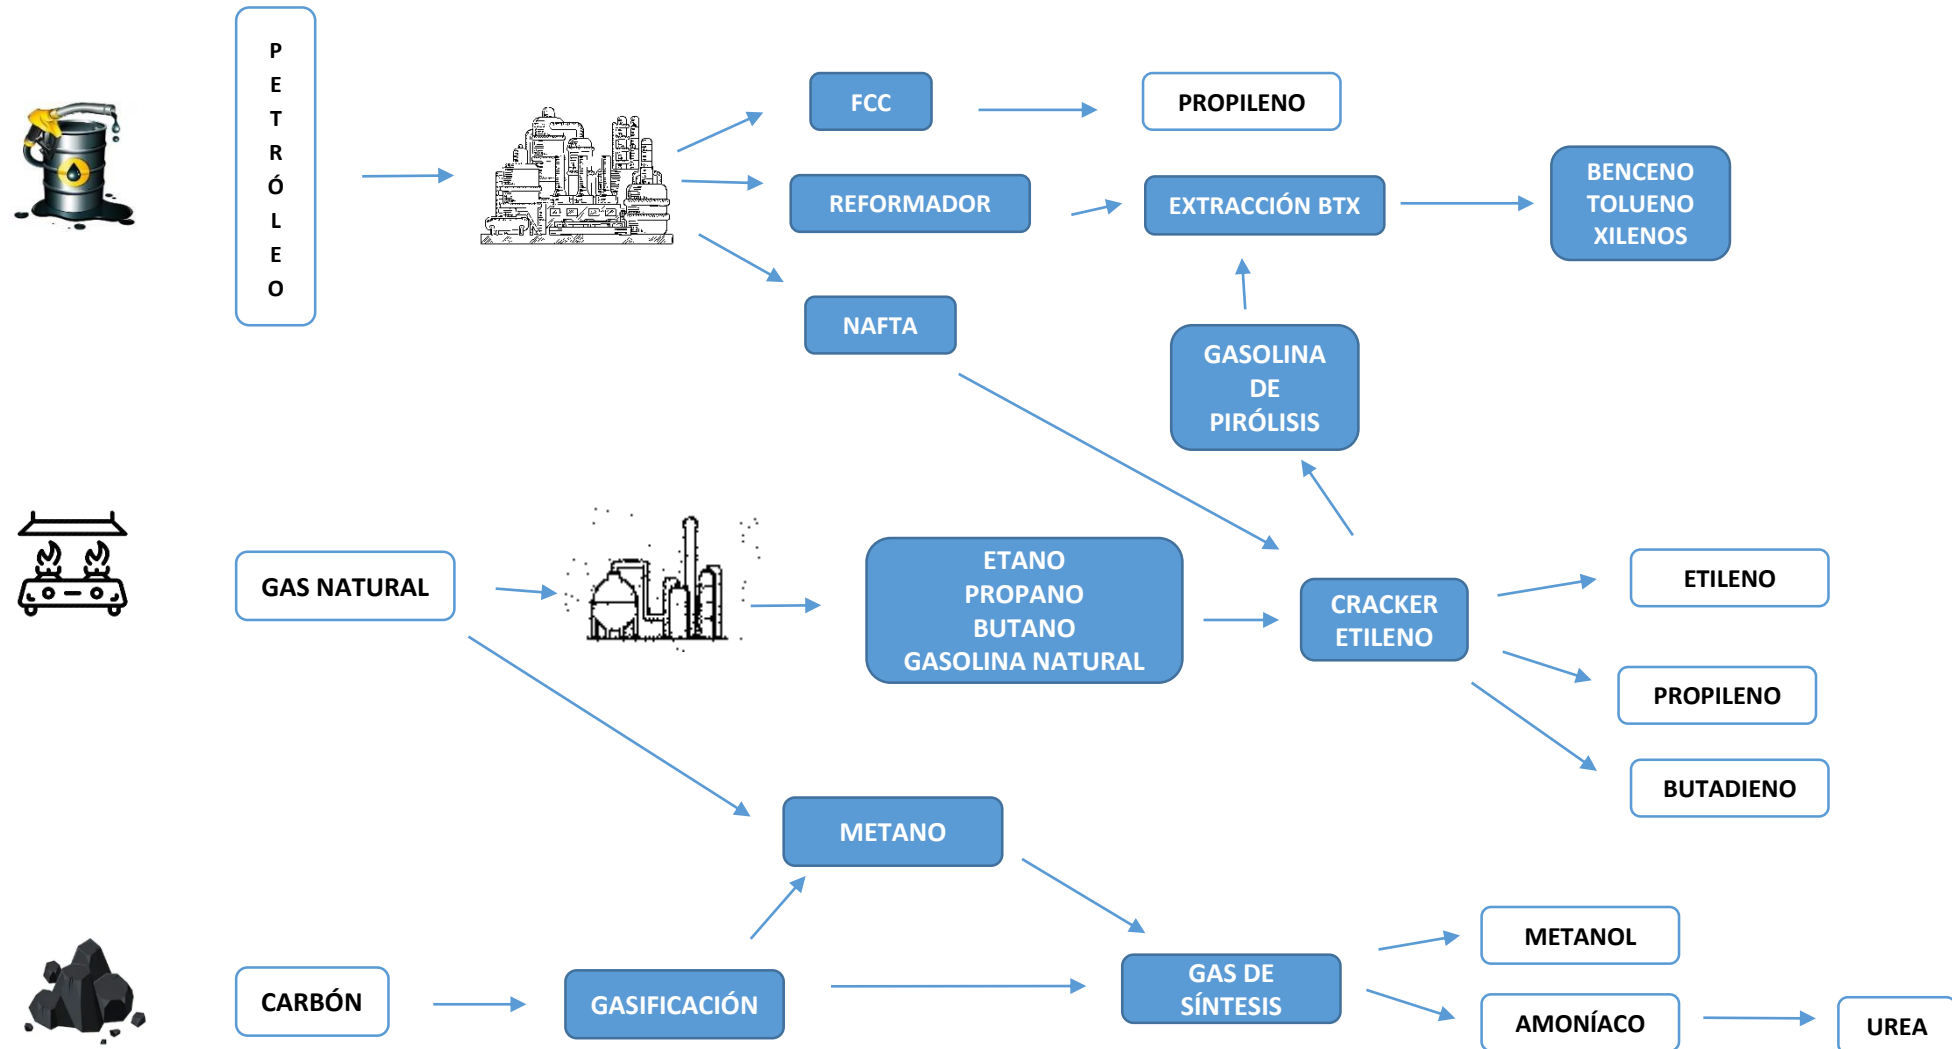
PETRÓLEO

FCC

PROPILENO

REFORMADOR

EXTRACCIÓN BTX

BENCENO
TOLUENO
XILENOS

NAFTA

GASOLINA DE PIRÓLISIS

GAS NATURAL

ETANO
PROPANO
BUTANO
GASOLINA NATURAL

CRACKER ETILENO

ETILENO

PROPILENO

BUTADIENO

METANO

CARBÓN

GASIFICACIÓN

GAS DE SÍNTESIS

METANOL

AMONÍACO

UREA